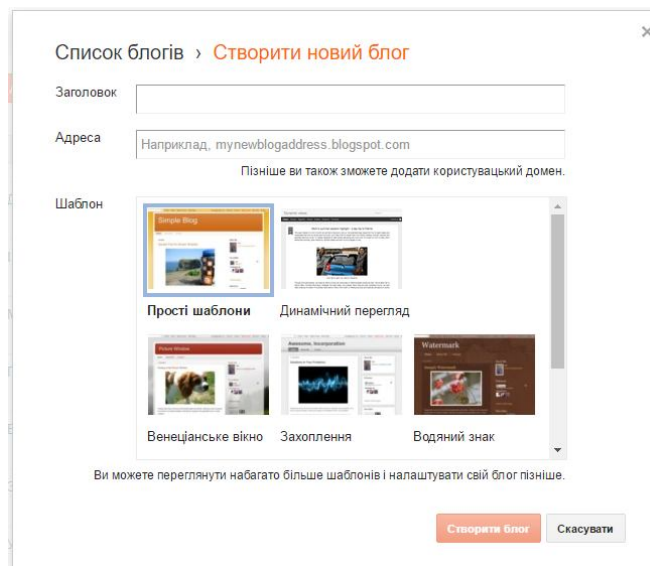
Список блогів › Створити новий блог

Заголовок

Адреса

Наприклад, mynewblogaddress.blogspot.com

Пізніше ви також зможете додати користувацький домен.

Шаблон

Simple Blog

Прості шаблони

Динамічний перегляд

Picture Window

Awesome, Incorporation

Watermark

Венеціанське вікно

Захоплення

Водяний знак

Ви можете переглянути набагато більше шаблонів і налаштувати свій блог пізніше.

Створити блог

Скасувати